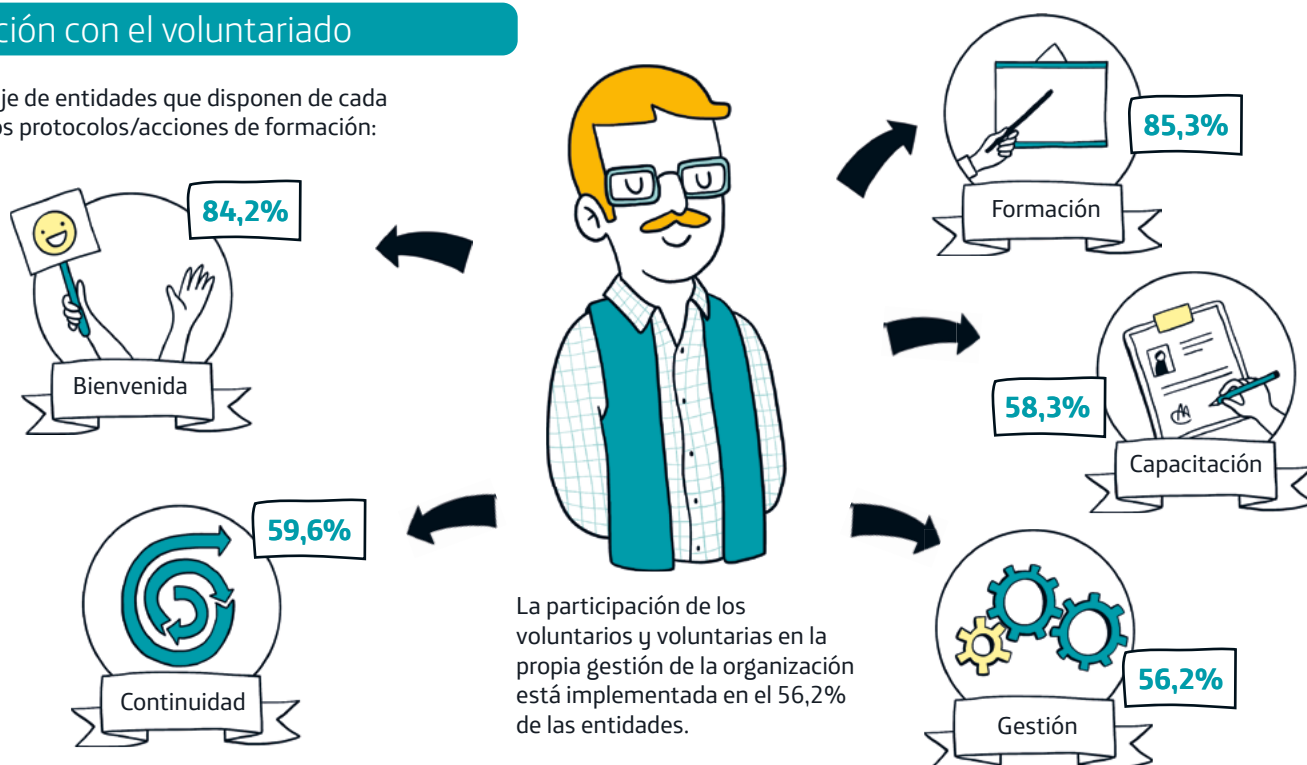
ción con el voluntariado

je de entidades que disponen de cada os protocolos/acciones de formación:

84,2%

Bienvenida

59,6%

Continuidad

85,3%

Formación

58,3%

Capacitación

56,2%

Gestión

La participación de los voluntarios y voluntarias en la propia gestión de la organización está implementada en el 56,2% de las entidades.